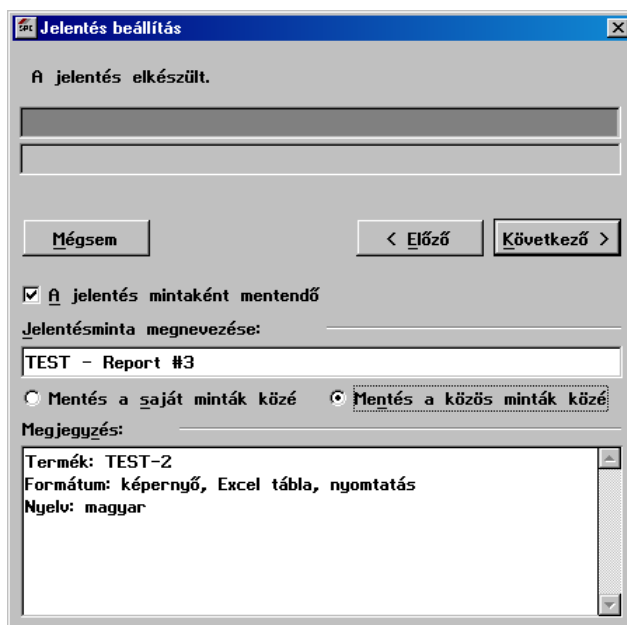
Jelentés beállítás

A jelentés elkészült.

Mégsem

< Előző

Következő >

A jelentés mintaként mentendő

Jelentésminta megnevezése:

TEST - Report #3

Mentés a saját minták közé

Mentés a közös minták közé

Megjegyzés:

Termék: TEST-2
Formátum: képernyő, Excel tábla, nyomtatás
Nyelv: magyar